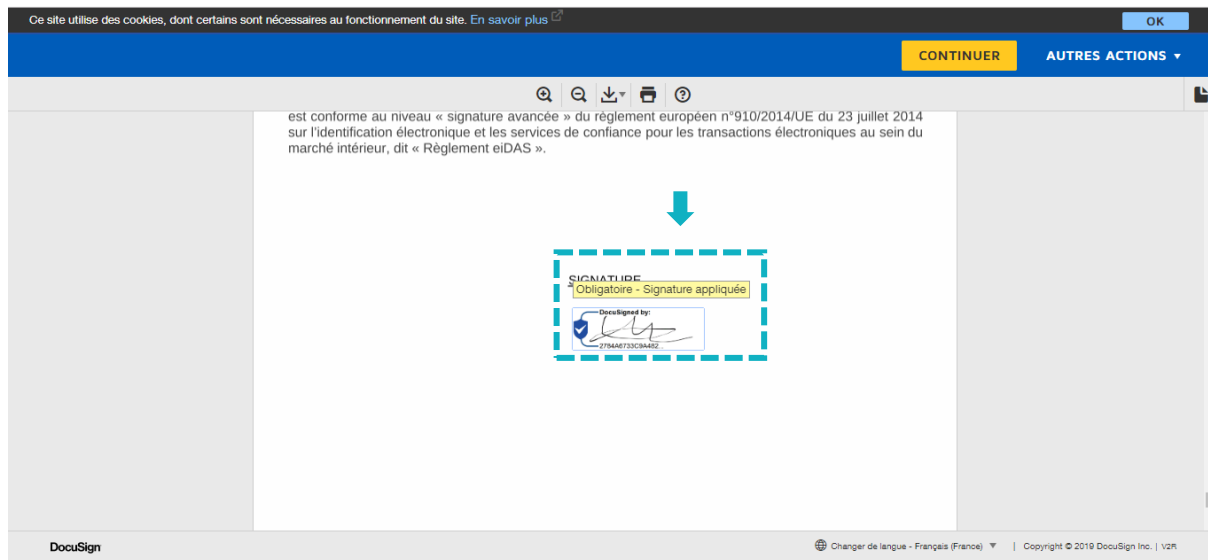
Ce site utilise des cookies, dont certains sont nécessaires au fonctionnement du site. En savoir plus

OK

CONTINUER

AUTRES ACTIONS ▾

est conforme au niveau « signature avancée » du règlement européen n°910/2014/UE du 23 juillet 2014 sur l'identification électronique et les services de confiance pour les transactions électroniques au sein du marché intérieur, dit « Règlement eiDAS ».

SIGNATURE

Obligatoire - Signature appliquée

DocuSigned by:

2784A6733C9A482...

DocuSign

Changer de langue - Français (France) ▼ | Copyright © 2019 DocuSign Inc. | V2R